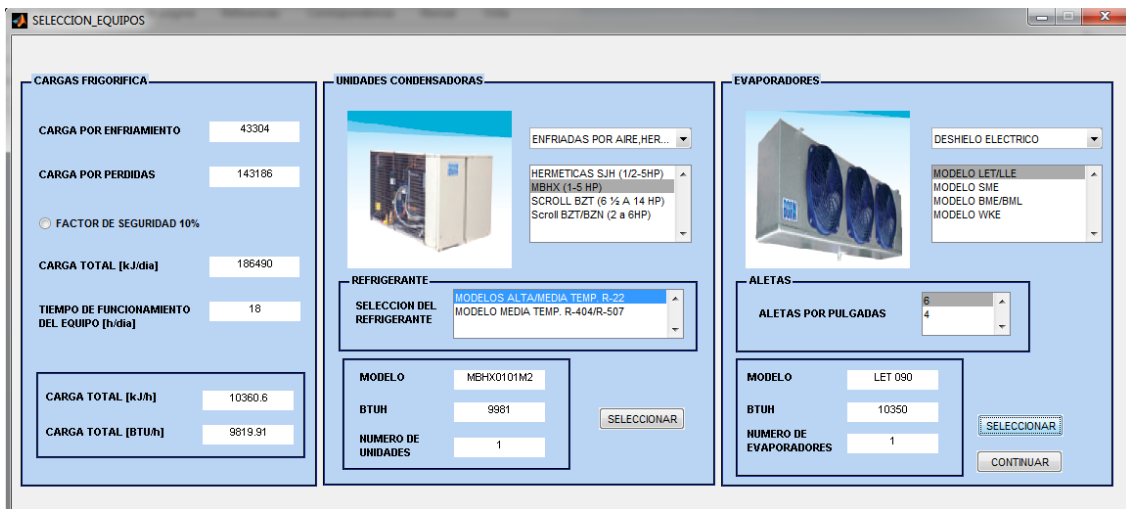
SELECCION_EQUIPOS

CARGAS FRIGORIFICA

CARGA POR ENFRIAMIENTO 43304

CARGA POR PERDIDAS 143186

FACTOR DE SEGURIDAD 10%

CARGA TOTAL [kJ/dia] 186490

TIEMPO DE FUNCIONAMIENTO DEL EQUIPO [h/dia] 18

CARGA TOTAL [kJ/h] 10360.6

CARGA TOTAL [BTU/h] 9819.91

UNIDADES CONDENSADORAS

ENFRIADAS POR AIRE,HER...

HERMETICAS SJH (1/2-5HP)
MBHX (1-5 HP)
SCROLL BZT (6 ½ A 14 HP)
Scroll BZT/BZN (2 a 6HP)

REFRIGERANTE

SELECCION DEL REFRIGERANTE

MODELOS ALTA/MEDIA TEMP. R-22
MODELO MEDIA TEMP. R-404/R-507

MODELO MBHX0101M2

BTUH 9981

NUMERO DE UNIDADES 1

SELECCIONAR

EVAPORADORES

DESHIELO ELECTRICO

MODELO LET/LLE
MODELO SME
MODELO BME/BML
MODELO WKE

ALETAS

ALETAS POR PULGADAS

6
4

MODELO LET 090

BTUH 10350

NUMERO DE EVAPORADORES 1

SELECCIONAR

CONTINUAR